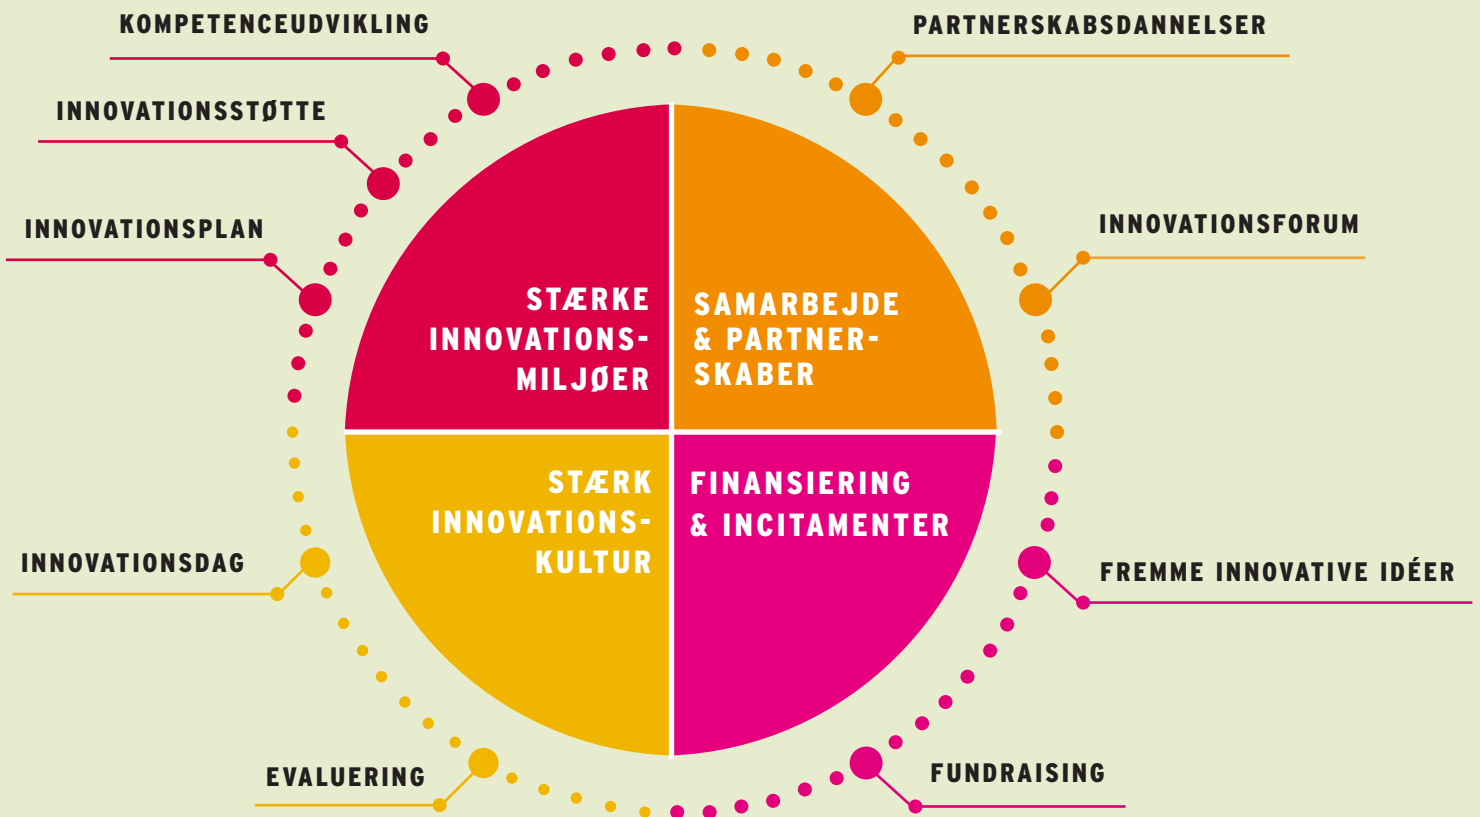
KOMPETENCEUDVIKLING

PARTNERSKABSDANNELSER

INNOVATIONSSTØTTE

INNOVATIONSPLAN

INNOVATIONSFORUM

STÆRKE INNOVATIONSMILJØER

SAMARBEJDE & PARTNERSKABER

STÆRK INNOVATIONSKULTUR

FINANSIERING & INCITAMENTER

INNOVATIONSDAG

FREMME INNOVATIVE IDÉER

EVALUERING

FUNDRAISING